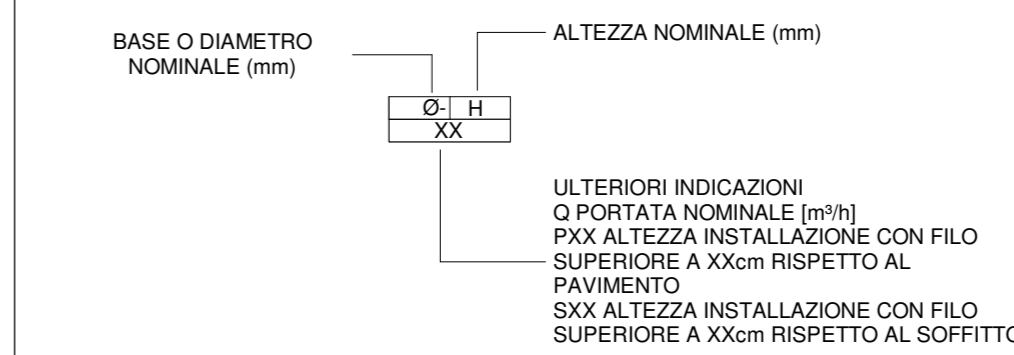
BASE O DIAMETRO NOMINALE (mm)

ALTEZZA NOMINALE (mm)

| Ø- | H |
|---|---|
| XX | |

ULTERIORI INDICAZIONI
Q PORTATA NOMINALE [m³/h]
PXX ALTEZZA INSTALLAZIONE CON FILO SUPERIORE A XXcm RISPETTO AL PAVIMENTO
SXX ALTEZZA INSTALLAZIONE CON FILO SUPERIORE A XXcm RISPETTO AL SOFFITTO